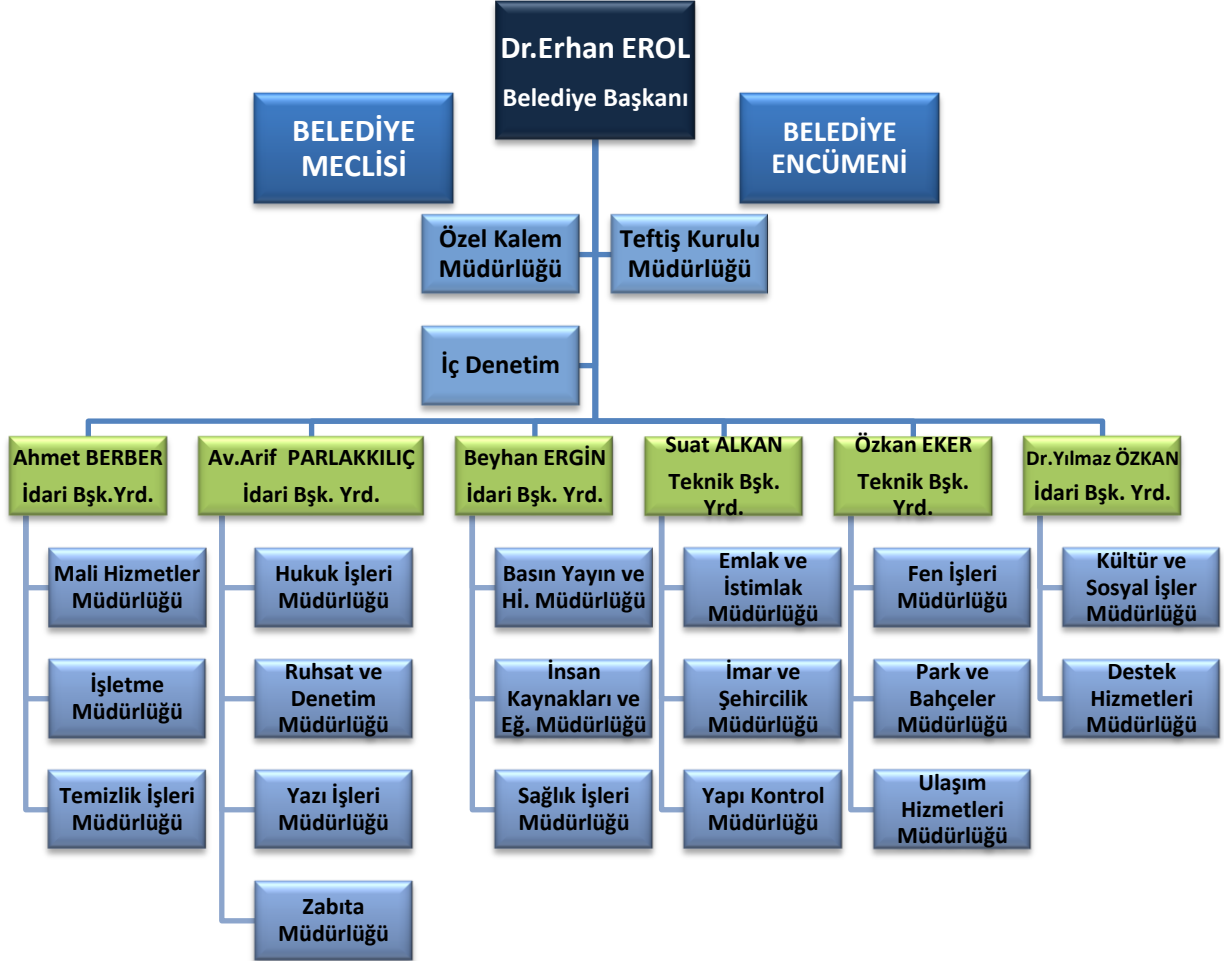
Dr.Erhan EROL
Belediye Başkanı

BELEDİYE MECLİSİ

BELEDİYE ENCÜMENİ

Özel Kalem Müdürlüğü

Teftiş Kurulu Müdürlüğü

İç Denetim

Ahmet BERBER
İdari Bşk.Yrd.

Mali Hizmetler Müdürlüğü

İşletme Müdürlüğü

Temizlik İşleri Müdürlüğü

Av.Arif PARLAKKILIÇ
İdari Bşk. Yrd.

Hukuk İşleri Müdürlüğü

Ruhsat ve Denetim Müdürlüğü

Yazı İşleri Müdürlüğü

Zabıta Müdürlüğü

Beyhan ERGİN
İdari Bşk. Yrd.

Basın Yayın ve Hİ. Müdürlüğü

İnsan Kaynakları ve Eğ. Müdürlüğü

Sağlık İşleri Müdürlüğü

Suat ALKAN
Teknik Bşk. Yrd.

Emlak ve İstimlak Müdürlüğü

İmar ve Şehircilik Müdürlüğü

Yapı Kontrol Müdürlüğü

Özkan EKER
Teknik Bşk. Yrd.

Fen İşleri Müdürlüğü

Park ve Bahçeler Müdürlüğü

Ulaşım Hizmetleri Müdürlüğü

Dr.Yılmaz ÖZKAN
İdari Bşk. Yrd.

Kültür ve Sosyal İşler Müdürlüğü

Destek Hizmetleri Müdürlüğü